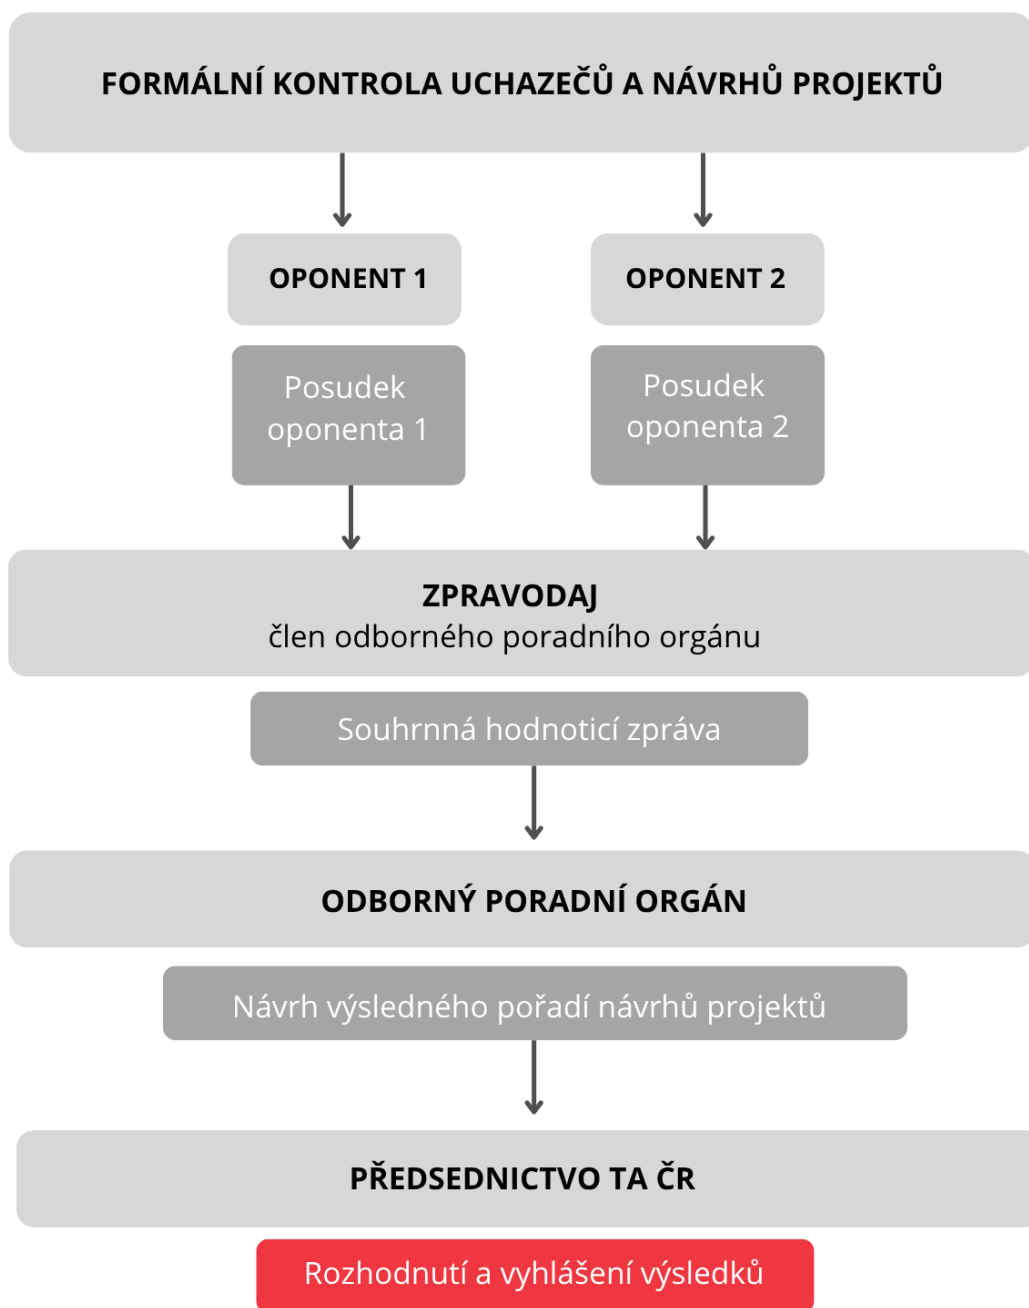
FORMÁLNÍ KONTROLA UCHAZEČŮ A NÁVRHŮ PROJEKTŮ

OPONENT 1

OPONENT 2

Posudek oponenta 1

Posudek oponenta 2

ZPRAVODAJ
člen odborného poradního orgánu

Souhrnná hodnoticí zpráva

ODBORNÝ PORADNÍ ORGÁN

Návrh výsledného pořadí návrhů projektů

PŘEDSEDNICTVO TA ČR

Rozhodnutí a vyhlášení výsledků